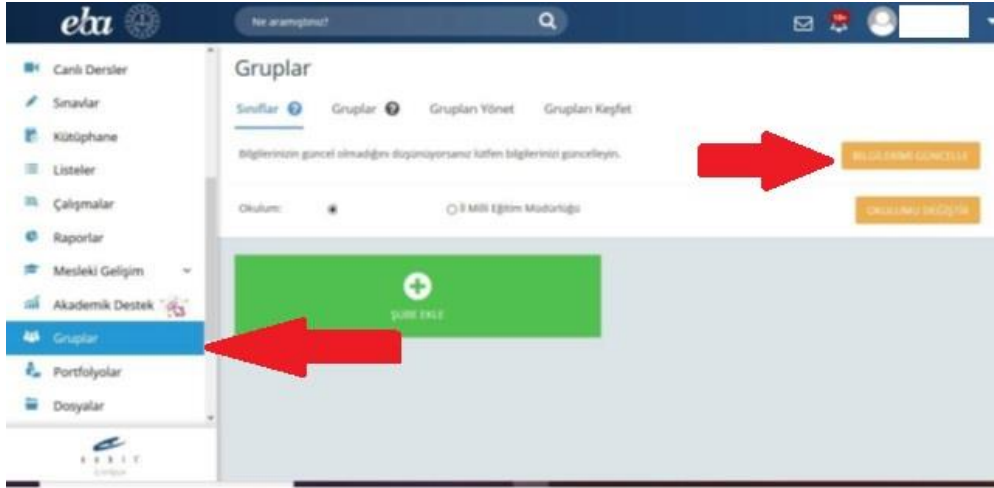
eba

Ne aramıştınız?

Canlı Dersler
Sınavlar
Kütüphane
Listeler
Çalışmalar
Raporlar
Mesleki Gelişim
Akademik Destek
Gruplar
Portfolyolar
Dosyalar

Gruplar

Sınıflar Gruplar Grupları Yönet Grupları Keşfet

Bilgilerinizin güncel olmadığını düşünüyorsanız lütfen bilgilerinizi güncelleyin.

BİLGİLERİMİ GÜNCELLE

Okulum: İl Milli Eğitim Müdürlüğü

OKULUMU DEĞİŞTİR

ŞUBE EKLE